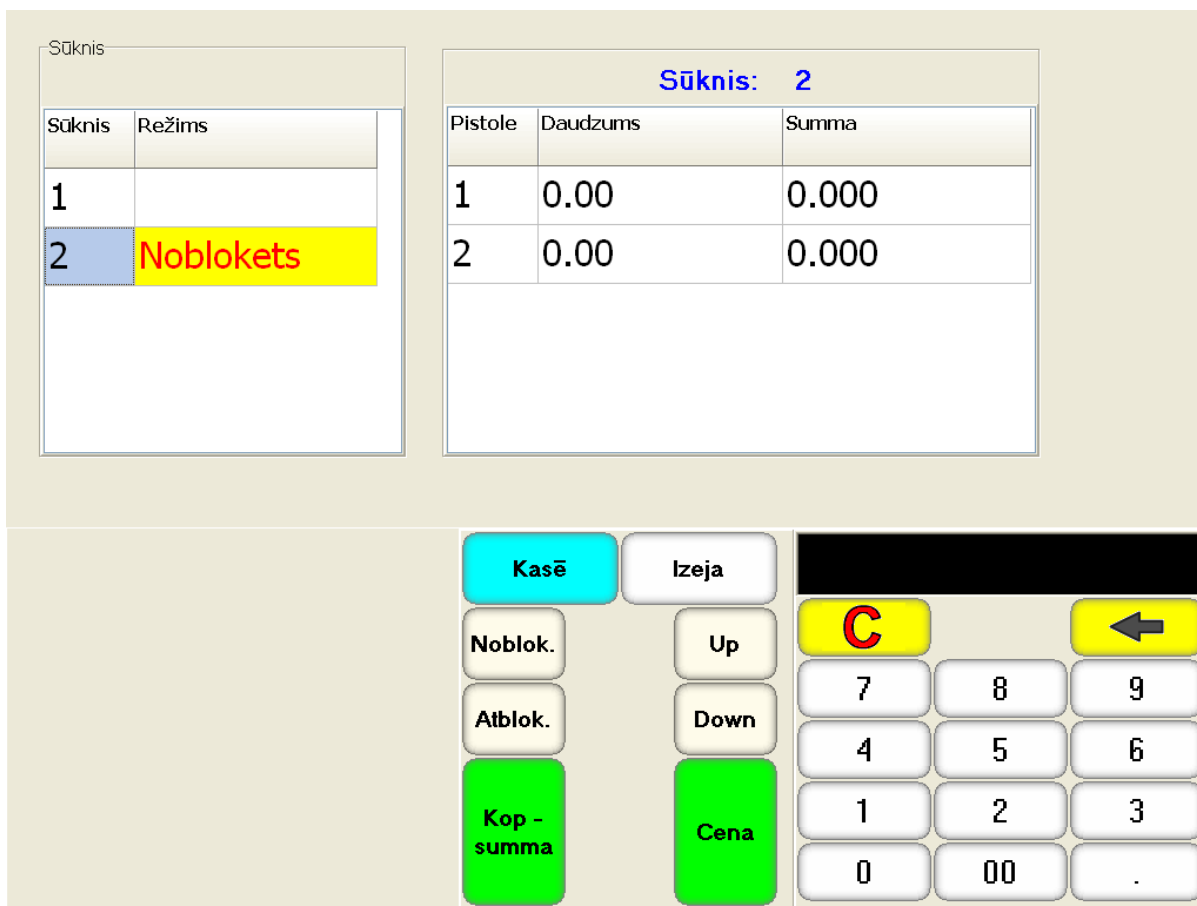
Sūknis

| Sūknis | Režims |
|---|---|
| 1 | |
| 2 | Noblokets |

Sūknis: 2

| Pistole | Daudzums | Summa |
|---|---|---|
| 1 | 0.00 | 0.000 |
| 2 | 0.00 | 0.000 |

Kasē
Izeja
Noblok.
Up
Atblok.
Down
Kop - summa
Cena

C
7 8 9
4 5 6
1 2 3
0 00 .